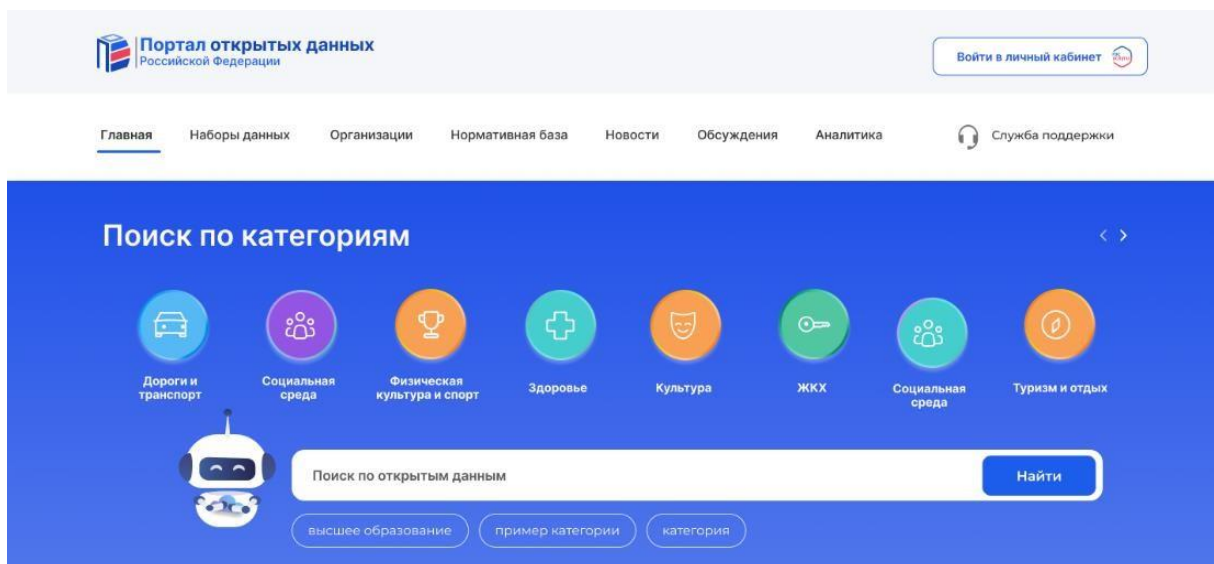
Портал открытых данных
Российской Федерации

Войти в личный кабинет

Главная Наборы данных Организации Нормативная база Новости Обсуждения Аналитика Служба поддержки

Поиск по категориям

Дороги и транспорт
Социальная среда
Физическая культура и спорт
Здоровье
Культура
ЖКХ
Социальная среда
Туризм и отдых

Поиск по открытым данным
Найти

высшее образование
пример категории
категория